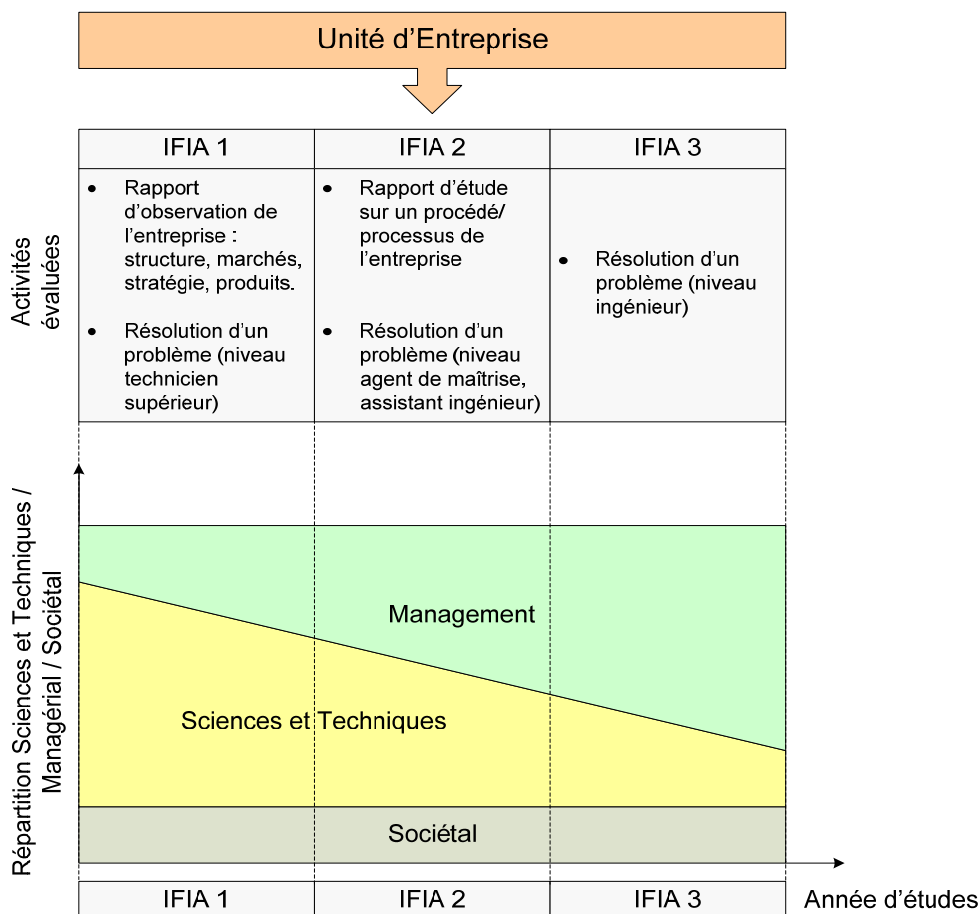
Unité d’Entreprise

Activités évaluées

| IFIA 1 | IFIA 2 | IFIA 3 |
|---|---|---|
| • Rapport d’observation de l’entreprise : structure, marchés, stratégie, produits. • Résolution d’un problème (niveau technicien supérieur) | • Rapport d’étude sur un procédé/ processus de l’entreprise • Résolution d’un problème (niveau agent de maîtrise, assistant ingénieur) | • Résolution d’un problème (niveau ingénieur) |

Répartition Sciences et Techniques / Managérial / Sociétal

Management

Sciences et Techniques

Sociétal

| IFIA 1 | IFIA 2 | IFIA 3 |
|---|---|---|

Année d’études